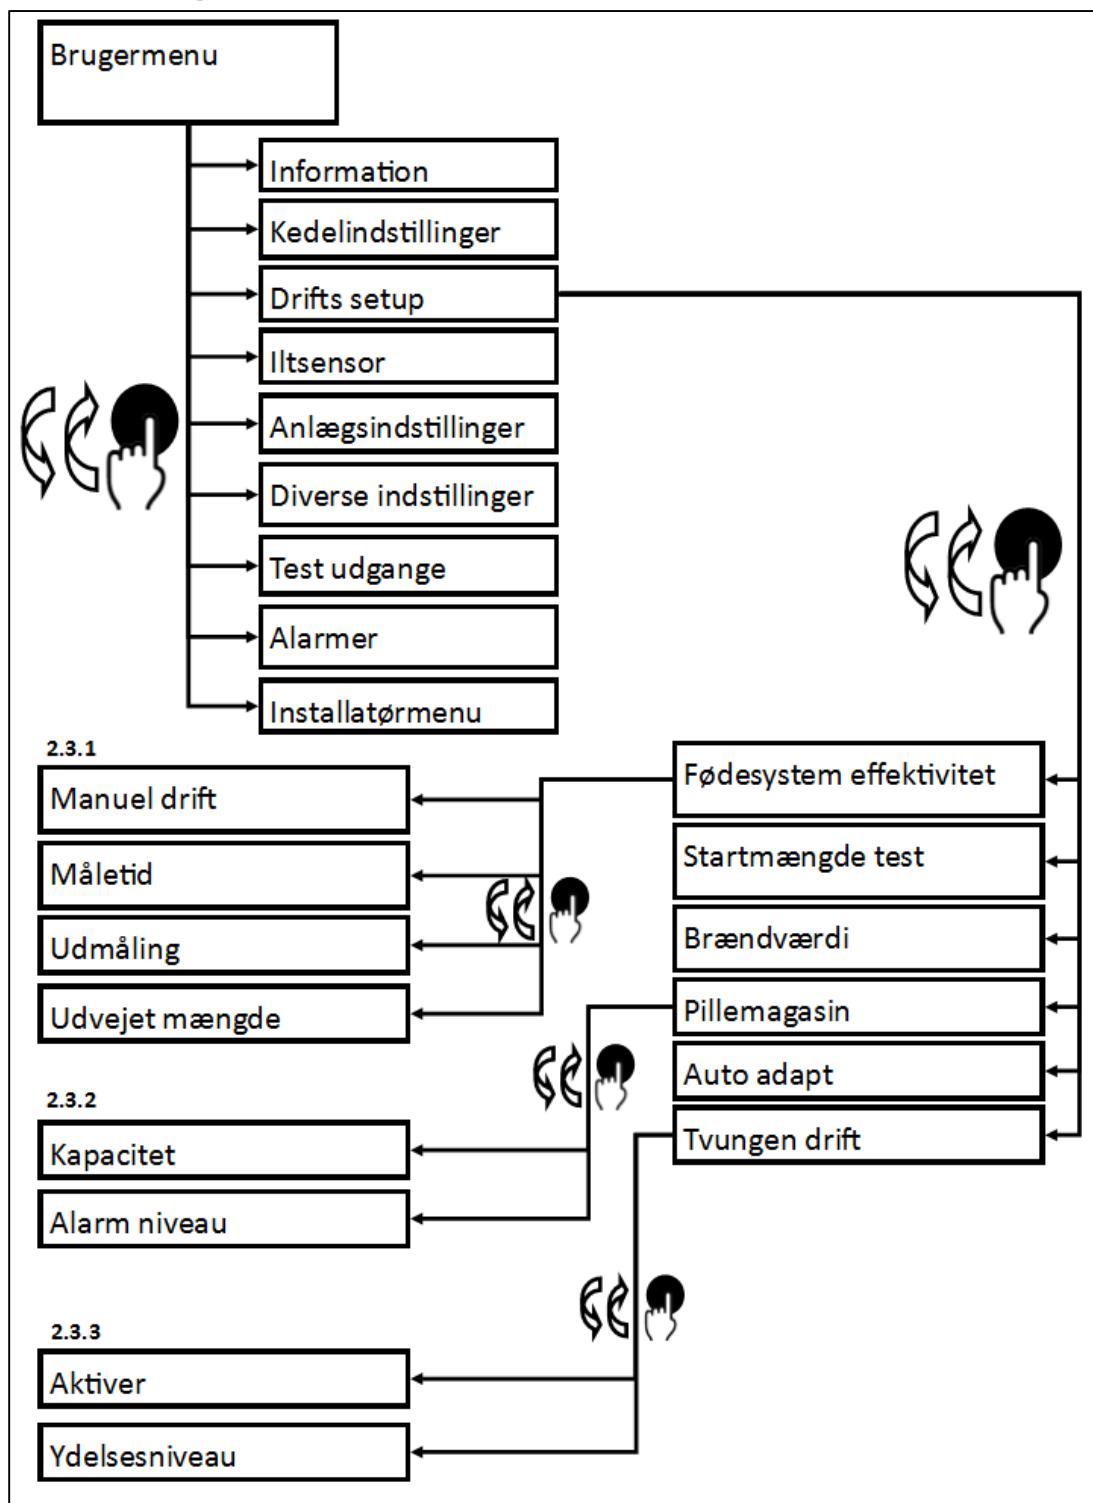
Brugermenu

Information

Kedelindstillinger

Drifts setup

Iltsensor

Anlægsindstillinger

Diverse indstillinger

Test udgange

Alarmer

Installatørmenu

Fødesystem effektivitet

Startmængde test

Brændværdi

Pillemagasin

Auto adapt

Tvungen drift

2.3.1

Manuel drift

Måletid

Udmåling

Udvejet mængde

2.3.2

Kapacitet

Alarm niveau

2.3.3

Aktiver

Ydelsesniveau